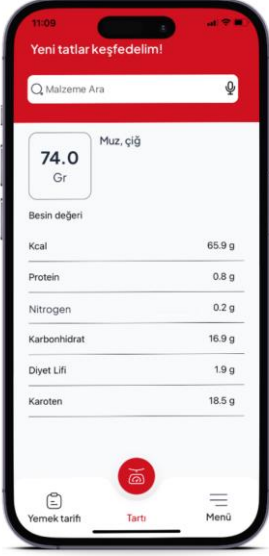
11:09

Yeni tatlar keşfedelim!

Malzeme Ara

74.0
Gr

Muz, çiğ

Besin değeri

| | |
|---|---|
| Kcal | 65.9 g |
| Protein | 0.8 g |
| Nitrogen | 0.2 g |
| Karbonhidrat | 16.9 g |
| Diyet Lifi | 1.9 g |
| Karoten | 18.5 g |

Yemek tarifi
Tartı
Menü